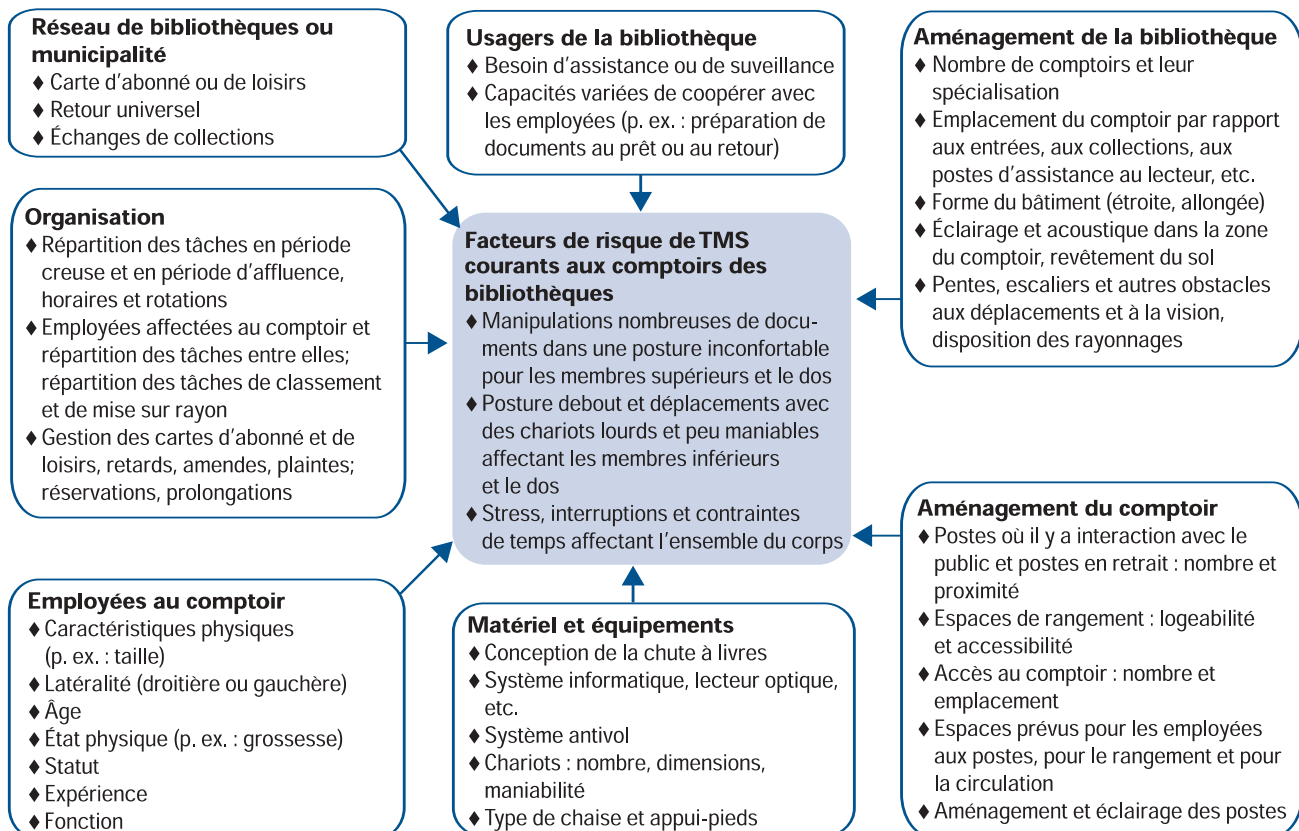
**Réseau de bibliothèques ou municipalité**
♦ Carte d'abonné ou de loisirs
♦ Retour universel
♦ Échanges de collections

**Usagers de la bibliothèque**
♦ Besoin d'assistance ou de suveillance
♦ Capacités variées de coopérer avec les employées (p. ex. : préparation de documents au prêt ou au retour)

**Aménagement de la bibliothèque**
♦ Nombre de comptoirs et leur spécialisation
♦ Emplacement du comptoir par rapport aux entrées, aux collections, aux postes d'assistance au lecteur, etc.
♦ Forme du bâtiment (étroite, allongée)
♦ Éclairage et acoustique dans la zone du comptoir, revêtement du sol
♦ Pentes, escaliers et autres obstacles aux déplacements et à la vision, disposition des rayonnages

**Organisation**
♦ Répartition des tâches en période creuse et en période d'affluence, horaires et rotations
♦ Employées affectées au comptoir et répartition des tâches entre elles; répartition des tâches de classement et de mise sur rayon
♦ Gestion des cartes d'abonné et de loisirs, retards, amendes, plaintes; réservations, prolongations

**Facteurs de risque de TMS courants aux comptoirs des bibliothèques**
♦ Manipulations nombreuses de documents dans une posture inconfortable pour les membres supérieurs et le dos
♦ Posture debout et déplacements avec des chariots lourds et peu maniables affectant les membres inférieurs et le dos
♦ Stress, interruptions et contraintes de temps affectant l'ensemble du corps

**Aménagement du comptoir**
♦ Postes où il y a interaction avec le public et postes en retrait : nombre et proximité
♦ Espaces de rangement : logeabilité et accessibilité
♦ Accès au comptoir : nombre et emplacement
♦ Espaces prévus pour les employées aux postes, pour le rangement et pour la circulation
♦ Aménagement et éclairage des postes

**Employées au comptoir**
♦ Caractéristiques physiques (p. ex. : taille)
♦ Latéralité (droitière ou gauchère)
♦ Âge
♦ État physique (p. ex. : grossesse)
♦ Statut
♦ Expérience
♦ Fonction

**Matériel et équipements**
♦ Conception de la chute à livres
♦ Système informatique, lecteur optique, etc.
♦ Système antivol
♦ Chariots : nombre, dimensions, maniabilité
♦ Type de chaise et appui-pieds